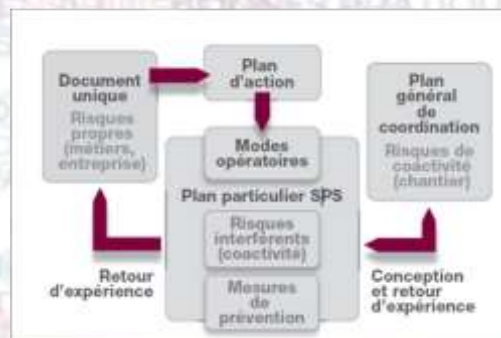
Document unique

Risques propres (métiers, entreprise)

Plan d'action

Modes opératoires

Plan particulier SPS

Risques interférents (coactivité)

Mesures de prévention

Plan général de coordination

Risques de coactivité (chantier)

Retour d'expérience

Conception et retour d'expérience